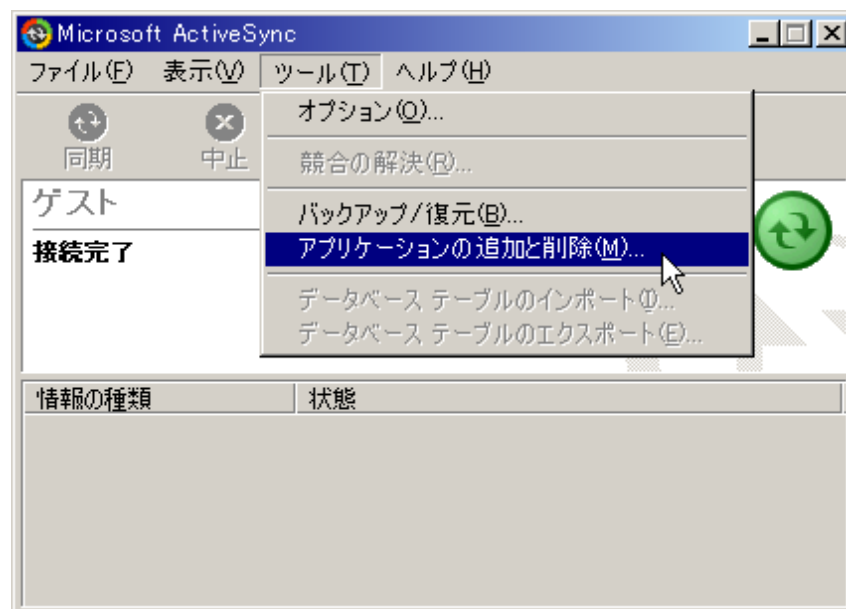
Microsoft ActiveSync

ファイル(F) 表示(V) ツール(T) ヘルプ(H)

同期 中止

ゲスト

接続完了

オプション(O)...

競合の解決(R)...

バックアップ/復元(B)...

アプリケーションの追加と削除(M)...

データベース テーブルのインポート(I)...

データベース テーブルのエクスポート(E)...

| 情報の種類 | 状態 |
|---|---|